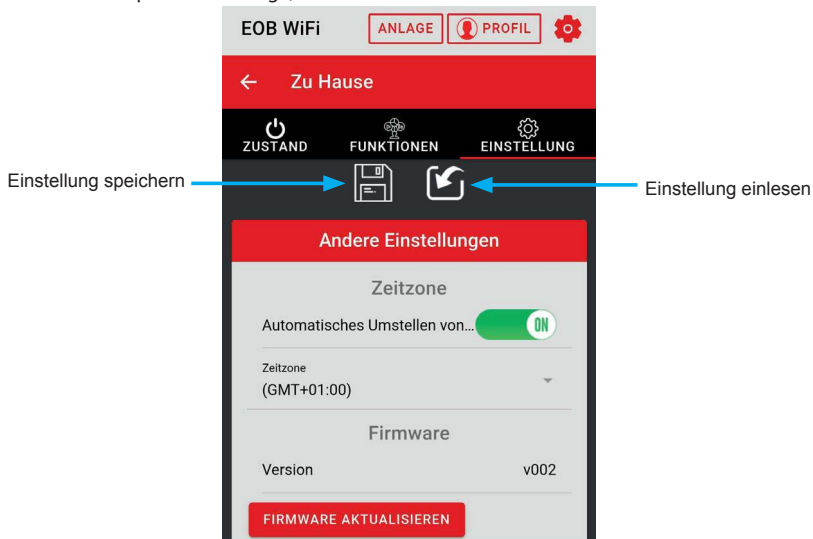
EOB WiFi
ANLAGE
PROFIL

← Zu Hause

ZUSTAND
FUNKTIONEN
EINSTELLUNG

Einstellung speichern
Einstellung einlesen

Andere Einstellungen

Zeitzone

Automatisches Umstellen von...
ON

Zeitzone
(GMT+01:00)

Firmware

Version
v002

FIRMWARE AKTUALISIEREN